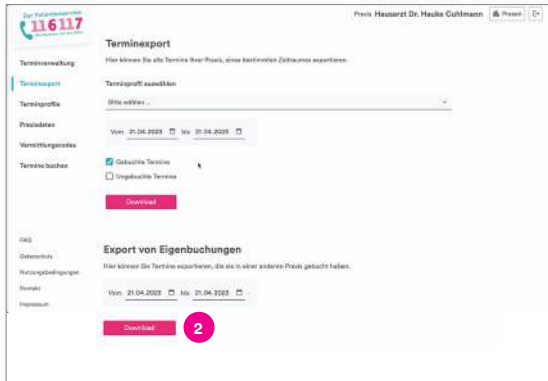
Der Patientenservice
116117

Praxis Hausarzt Dr. Hauke Cuhlmann Praxen

Terminverwaltung
Terminexport
Terminprofile
Praxisdaten
Vermittlungscodes
Termine buchen

FAQ
Datenschutz
Nutzungsbedingungen
Kontakt
Impressum

Terminexport

Hier können Sie alle Termine Ihrer Praxis, eines bestimmten Zeitraums exportieren.

Terminprofil auswählen

Bitte wählen ...

Von 21.04.2023 bis 21.04.2023

Gebuchte Termine
Ungebuchte Termine

Download

Export von Eigenbuchungen

Hier können Sie Termine exportieren, die sie in einer anderen Praxis gebucht haben.

Von 21.04.2023 bis 21.04.2023

Download

2